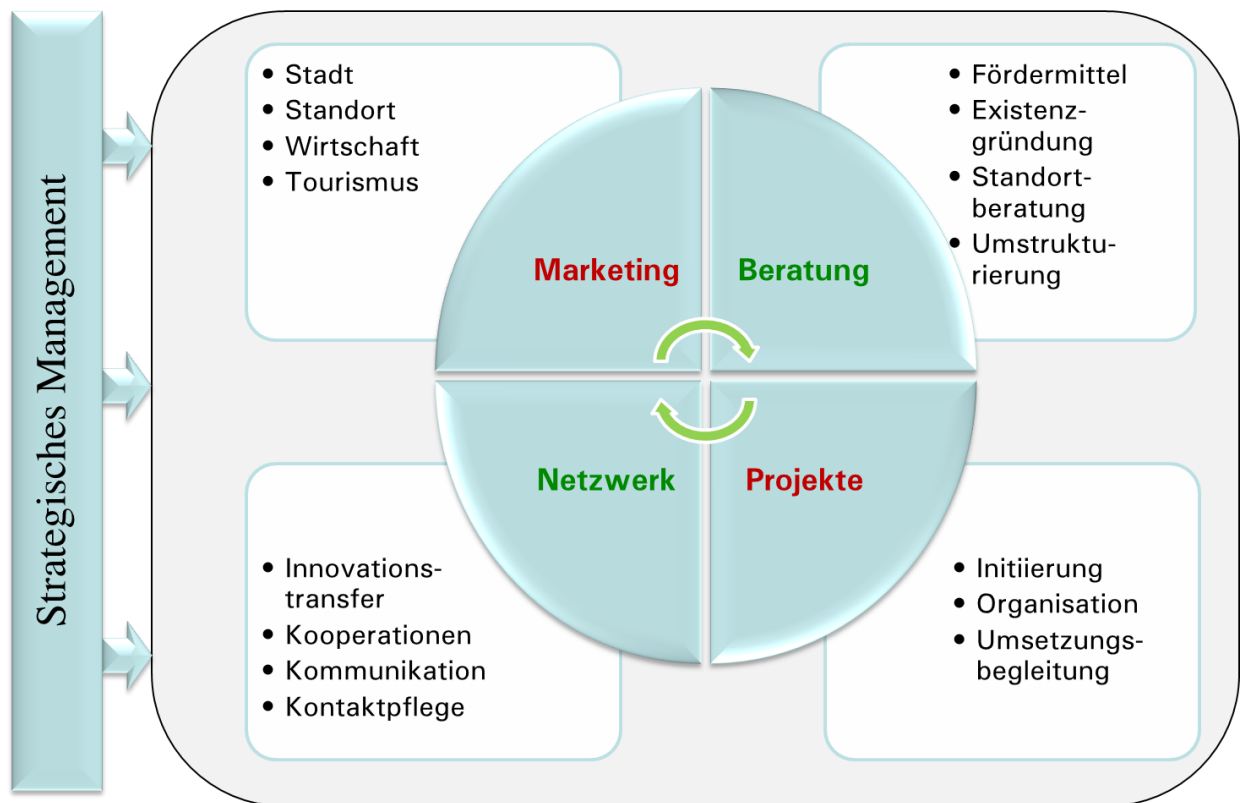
Strategisches Management

- Stadt
- Standort
- Wirtschaft
- Tourismus

- Fördermittel
- Existenzgründung
- Standortberatung
- Umstrukturierung

Marketing

Beratung

Netzwerk

Projekte

- Innovationstransfer
- Kooperationen
- Kommunikation
- Kontaktpflege

- Initiierung
- Organisation
- Umsetzungsbegleitung